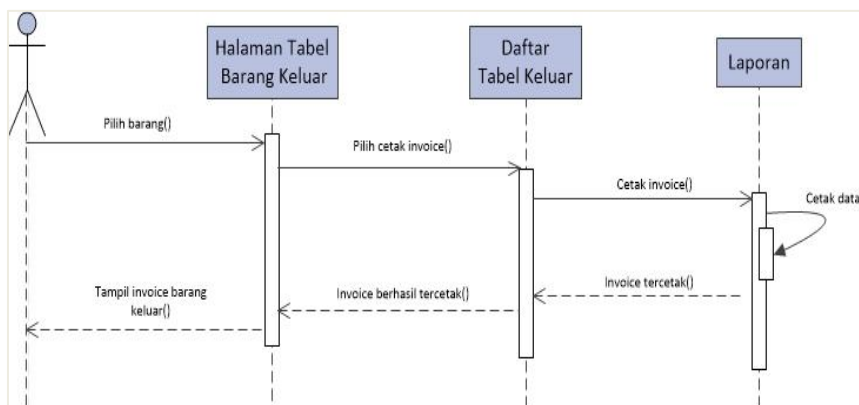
Halaman Tabel Barang Keluar

Daftar Tabel Keluar

Laporan

Pilih barang()

Pilih cetak invoice()

Cetak invoice()

Cetak data

Invoice tercetak()

Invoice berhasil tercetak()

Tampil invoice barang keluar()